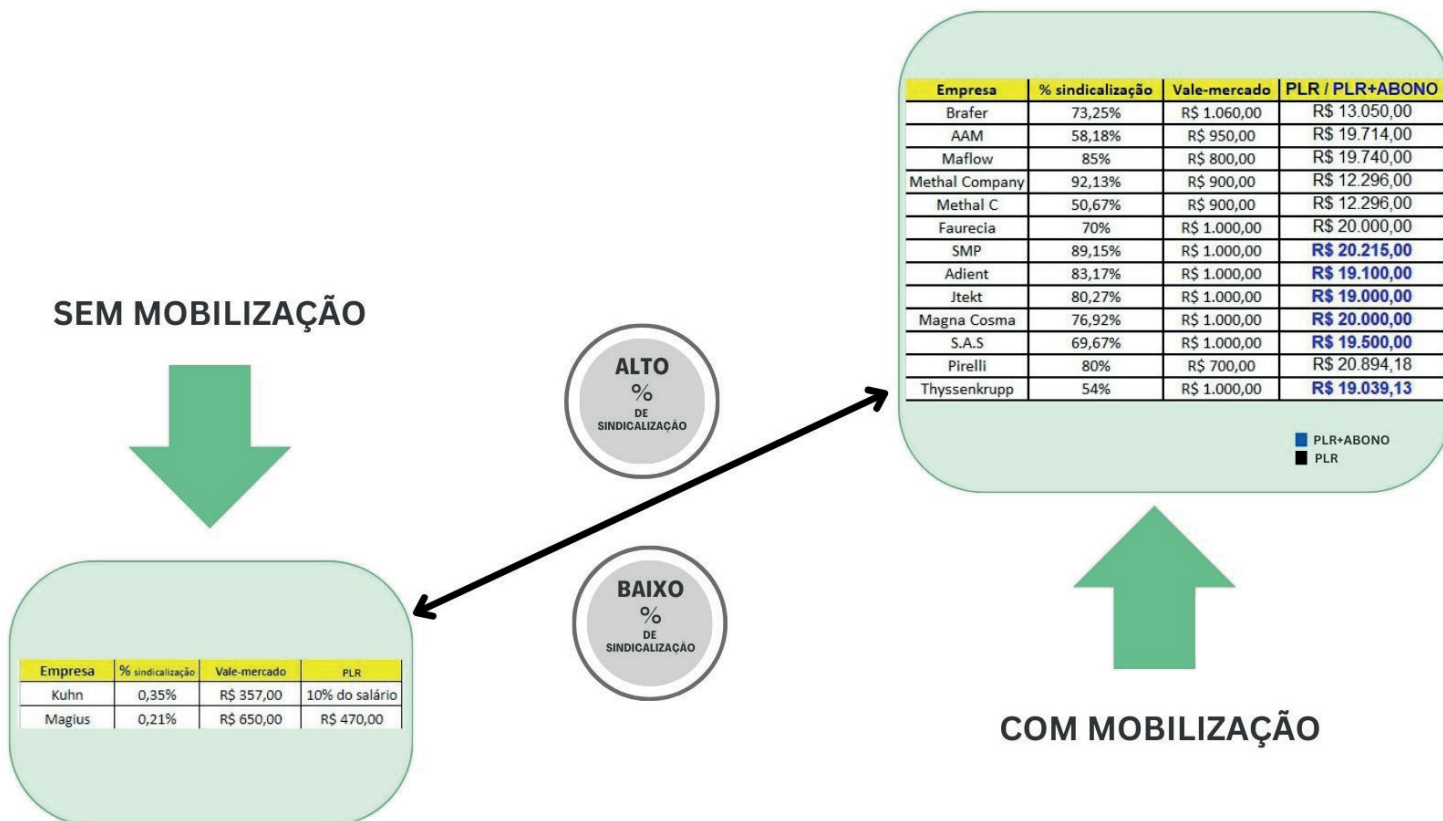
| Empresa | % sindicalização | Vale-mercado | PLR / PLR+ABONO |
|---|---|---|---|
| Brafer | 73,25% | R$ 1.060,00 | R$ 13.050,00 |
| AAM | 58,18% | R$ 950,00 | R$ 19.714,00 |
| Maflow | 85% | R$ 800,00 | R$ 19.740,00 |
| Methal Company | 92,13% | R$ 900,00 | R$ 12.296,00 |
| Methal C | 50,67% | R$ 900,00 | R$ 12.296,00 |
| Faurecia | 70% | R$ 1.000,00 | R$ 20.000,00 |
| SMP | 89,15% | R$ 1.000,00 | R$ 20.215,00 |
| Adient | 83,17% | R$ 1.000,00 | R$ 19.100,00 |
| Jtekt | 80,27% | R$ 1.000,00 | R$ 19.000,00 |
| Magna Cosma | 76,92% | R$ 1.000,00 | R$ 20.000,00 |
| S.A.S | 69,67% | R$ 1.000,00 | R$ 19.500,00 |
| Pirelli | 80% | R$ 700,00 | R$ 20.894,18 |
| Thyssenkrupp | 54% | R$ 1.000,00 | R$ 19.039,13 |

PLR+ABONO
PLR

SEM MOBILIZAÇÃO

ALTO
%
DE
SINDICALIZAÇÃO

BAIXO
%
DE
SINDICALIZAÇÃO

| Empresa | % sindicalização | Vale-mercado | PLR |
|---|---|---|---|
| Kuhn | 0,35% | R$ 357,00 | 10% do salário |
| Magius | 0,21% | R$ 650,00 | R$ 470,00 |

COM MOBILIZAÇÃO